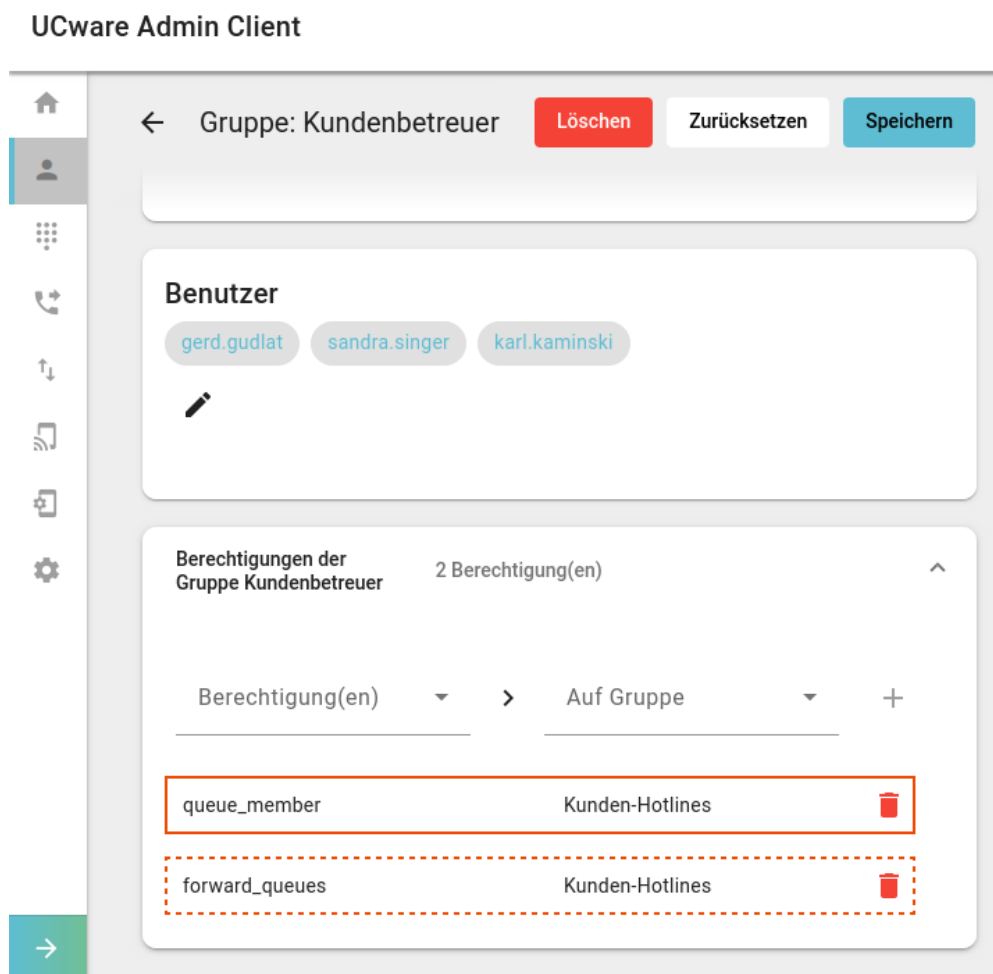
UCware Admin Client

Gruppe: Kundenbetreuer

Löschen

Zurücksetzen

Speichern

Benutzer

gerd.gudlat

sandra.singer

karl.kaminski

Berechtigungen der Gruppe Kundenbetreuer

2 Berechtigung(en)

Berechtigung(en)

Auf Gruppe

queue_member

Kunden-Hotlines

forward_queues

Kunden-Hotlines